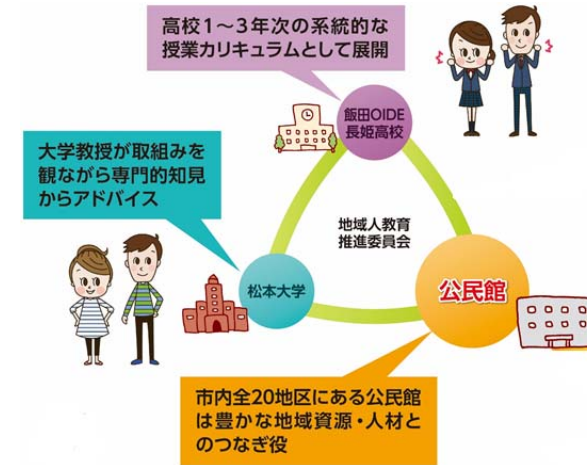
高校1～3年次の系統的な授業カリキュラムとして展開

飯田OIDE長姫高校

大学教授が取組みを観ながら専門的知見からアドバイス

地域人教育推進委員会

松本大学

公民館

市内全20地区にある公民館は豊かな地域資源・人材とのつなぎ役